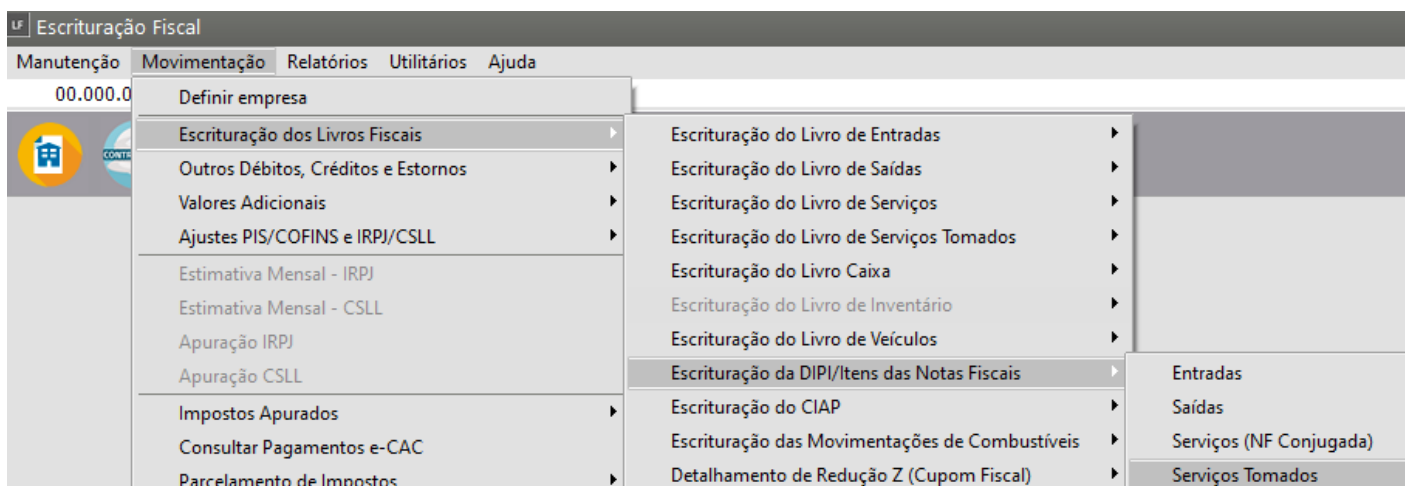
LF Escrituração Fiscal

Manutenção Movimentação Relatórios Utilitários Ajuda

00.000.0

CONTR

Definir empresa
Escrituração dos Livros Fiscais
Outros Débitos, Créditos e Estornos
Valores Adicionais
Ajustes PIS/COFINS e IRPJ/CSLL
Estimativa Mensal - IRPJ
Estimativa Mensal - CSLL
Apuração IRPJ
Apuração CSLL
Impostos Apurados
Consultar Pagamentos e-CAC
Parcelamento de Impostos

Escrituração do Livro de Entradas
Escrituração do Livro de Saídas
Escrituração do Livro de Serviços
Escrituração do Livro de Serviços Tomados
Escrituração do Livro Caixa
Escrituração do Livro de Inventário
Escrituração do Livro de Veículos
Escrituração da DIPI/Itens das Notas Fiscais
Escrituração do CIAP
Escrituração das Movimentações de Combustíveis
Detalhamento de Redução Z (Cupom Fiscal)

Entradas
Saídas
Serviços (NF Conjugada)
Serviços Tomados